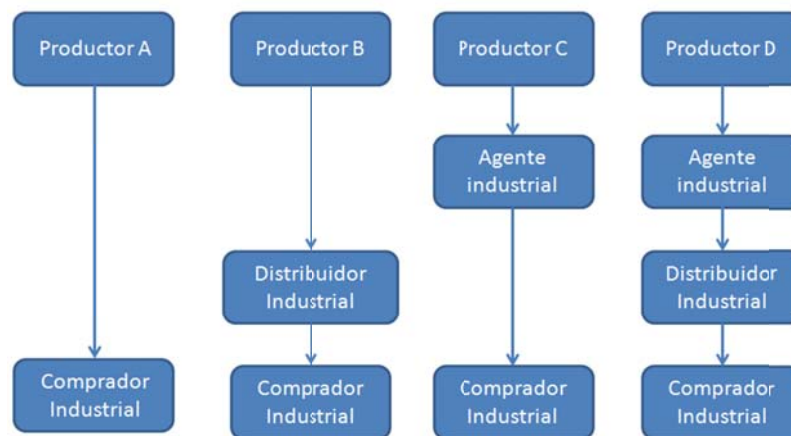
Productor A

Comprador Industrial

Productor B

Distribuidor Industrial

Comprador Industrial

Productor C

Agente industrial

Comprador Industrial

Productor D

Agente industrial

Distribuidor Industrial

Comprador Industrial